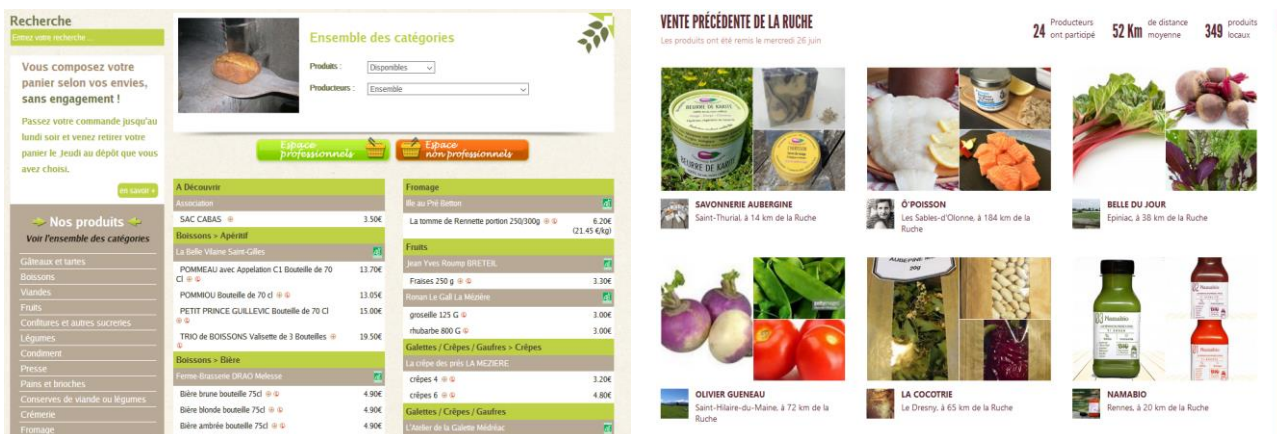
Recherche

Entrez votre recherche...

Vous composez votre panier selon vos envies, sans engagement !

Passez votre commande jusqu'au lundi soir et venez retirer votre panier le Jeudi au dépôt que vous avez choisi.

en savoir +

Nos produits

Voir l'ensemble des catégories

Gâteaux et tartes
Boissons
Viandes
Fruits
Confitures et autres sucreries
Légumes
Condiment
Presse
Pains et brioches
Conserves de viande ou légumes
Crèmerie
Fromage

Ensemble des catégories

Produits : Disponibles

Producteurs : Ensemble

Espace professionnels

Espace non professionnels

| A Découvrir | |
|---|---|
| Association | |
| SAC CABAS | 3.50€ |
| Boissons > Apéritif | |
| La Belle Vilaine Saint-Gilles | |
| POMMEAU avec Appelation C1 Bouteille de 70 Cl | 13.70€ |
| POMMIOU Bouteille de 70 cl | 13.05€ |
| PETIT PRINCE GUILLEVIC Bouteille de 70 Cl | 15.00€ |
| TRIO de BOISSONS Valisette de 3 Bouteilles | 19.50€ |
| Boissons > Bière | |
| Ferme-Brasserie DRAO Melesse | |
| Bière brune bouteille 75cl | 4.90€ |
| Bière blonde bouteille 75cl | 4.90€ |
| Bière ambrée bouteille 75cl | 4.90€ |

| Fromage | |
|---|---|
| Ille au Pré Betton | |
| La tomme de Rennette portion 250/300g | 6.20€ (21.45 €/kg) |
| Fruits | |
| Jean Yves Roump BRETEIL | |
| Fraises 250 g | 3.30€ |
| Ronan Le Gall La Mézière | |
| groseille 125 G | 3.00€ |
| rhubarbe 800 G | 3.00€ |
| Galettes / Crêpes / Gaufres > Crêpes | |
| La crêpe des prés LA MEZIERE | |
| crêpes 4 | 3.20€ |
| crêpes 6 | 4.80€ |
| Galettes / Crêpes / Gaufres | |
| L'Atelier de la Galette Médréac | |

VENTE PRÉCÉDENTE DE LA RUCHE

Les produits ont été remis le mercredi 26 juin

24 Producteurs ont participé 52 Km de distance moyenne 349 produits locaux

SAVONNERIE AUBERGINE
Saint-Thurial, à 14 km de la Ruche

Ô'POISSON
Les Sables-d'Olonne, à 184 km de la Ruche

BELLE DU JOUR
Epiniac, à 38 km de la Ruche

OLIVIER GUENEAU
Saint-Hilaire-du-Maine, à 72 km de la Ruche

LA COCOTRIE
Le Dresny, à 65 km de la Ruche

NAMABIO
Rennes, à 20 km de la Ruche